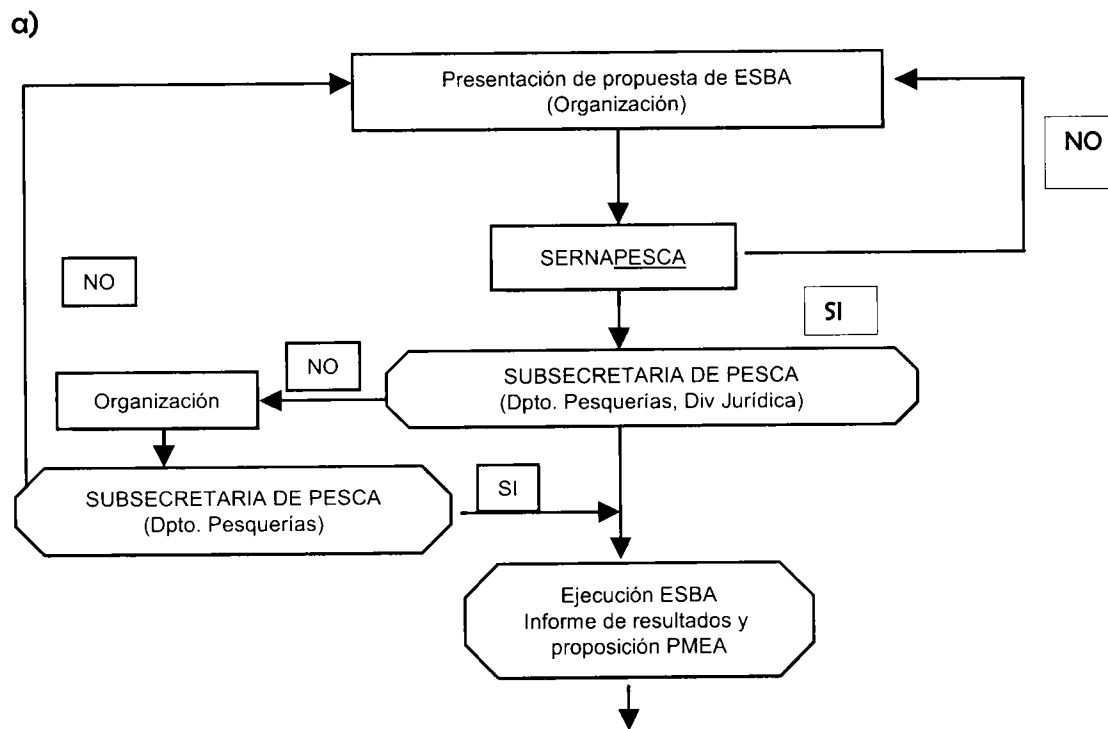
a)

Presentación de propuesta de ESBA
(Organización)

NO

SERNAPESCA

NO

SI

NO

SUBSECRETARIA DE PESCA
(Dpto. Pesquerías, Div Jurídica)

Organización

SUBSECRETARIA DE PESCA
(Dpto. Pesquerías)

SI

Ejecución ESBA
Informe de resultados y proposición PMEA